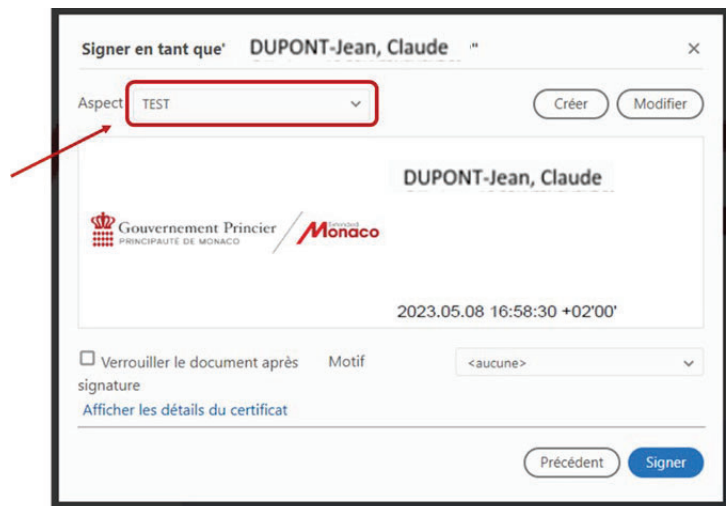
Signer en tant que' DUPONT-Jean, Claude "

×

Aspect TEST

Créer Modifier

DUPONT-Jean, Claude

Gouvernement Princier
PRINCIPAUTÉ DE MONACO

Extended Monaco

2023.05.08 16:58:30 +02'00'

☐ Verrouiller le document après signature

Motif <aucune>

Afficher les détails du certificat

Précédent Signer